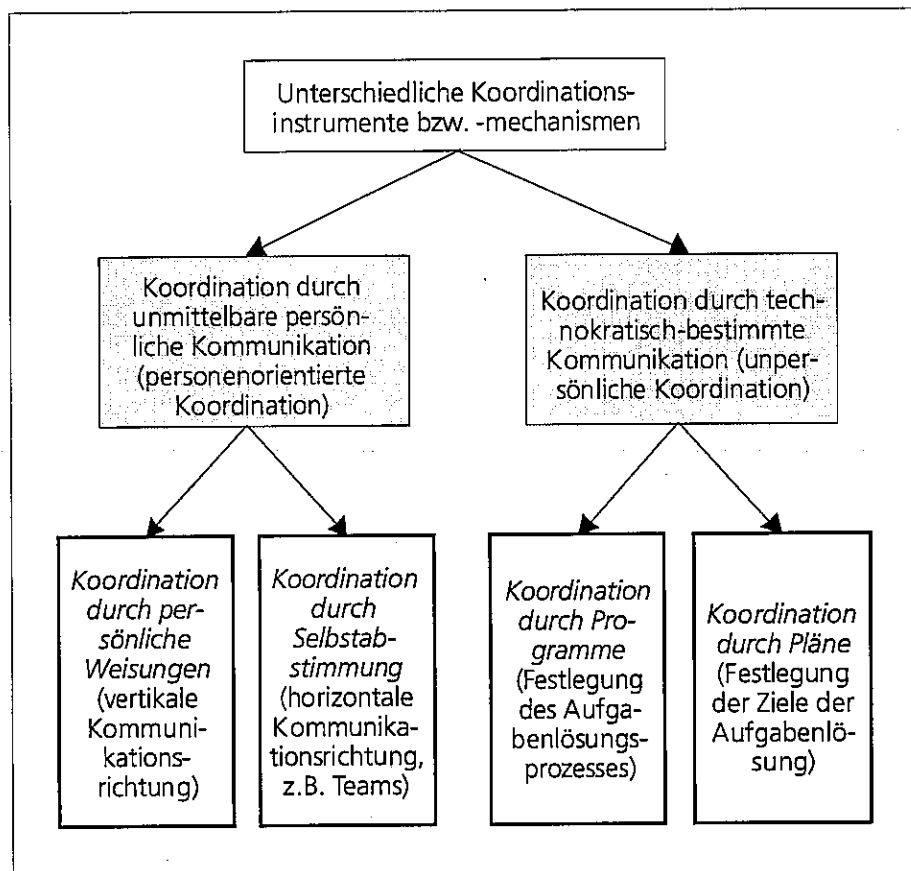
Unterschiedliche Koordinationsinstrumente bzw. -mechanismen

Koordination durch unmittelbare persönliche Kommunikation (personenorientierte Koordination)

Koordination durch technokratisch-bestimmte Kommunikation (unpersönliche Koordination)

Koordination durch persönliche Weisungen (vertikale Kommunikationsrichtung)

Koordination durch Selbstabstimmung (horizontale Kommunikationsrichtung, z.B. Teams)

Koordination durch Programme (Festlegung des Aufgabenlösungsprozesses)

Koordination durch Pläne (Festlegung der Ziele der Aufgabenlösung)